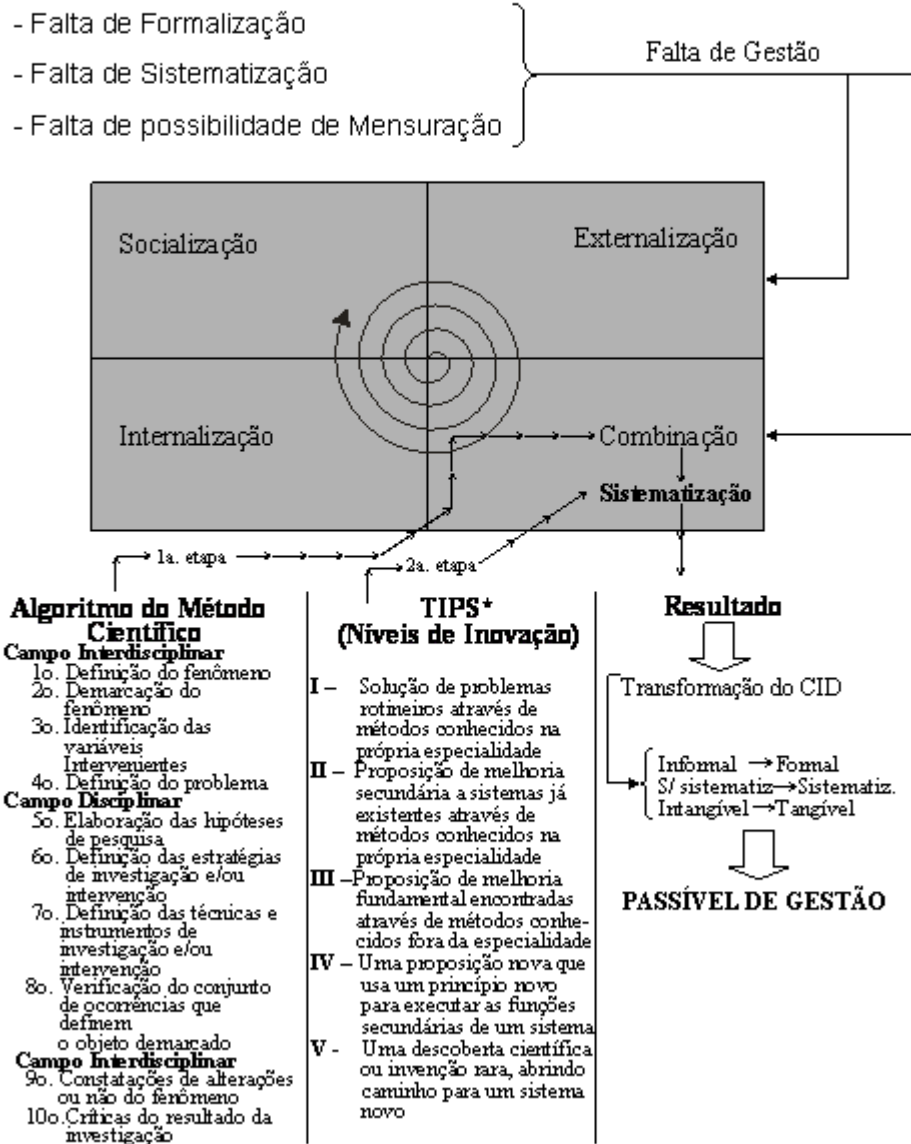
- Falta de Formalização

- Falta de Sistematização

- Falta de possibilidade de Mensuração

Falta de Gestão

Socialização

Externalização

Internalização

Combinação

Sistematização

1a. etapa

2a. etapa

**Algoritmo do Método Científico**

**Campo Interdisciplinar**
1o. Definição do fenômeno
2o. Demarcação do fenômeno
3o. Identificação das variáveis Intervenientes
4o. Definição do problema

**Campo Disciplinar**
5o. Elaboração das hipóteses de pesquisa
6o. Definição das estratégias de investigação e/ou intervenção
7o. Definição das técnicas e instrumentos de investigação e/ou intervenção
8o. Verificação do conjunto de ocorrências que definem o objeto demarcado

**Campo Interdisciplinar**
9o. Constatações de alterações ou não do fenômeno
10o. Críticas do resultado da investigação

**TIPS* (Níveis de Inovação)**

I – Solução de problemas rotineiros através de métodos conhecidos na própria especialidade
II – Proposição de melhoria secundária a sistemas já existentes através de métodos conhecidos na própria especialidade
III – Proposição de melhoria fundamental encontradas através de métodos conhecidos fora da especialidade
IV – Uma proposição nova que usa um princípio novo para executar as funções secundárias de um sistema
V - Uma descoberta científica ou invenção rara, abrindo caminho para um sistema novo

**Resultado**

Transformação do CID

Informal → Formal
S/ sistematiz → Sistematiz.
Intangível → Tangível

**PASSÍVEL DE GESTÃO**